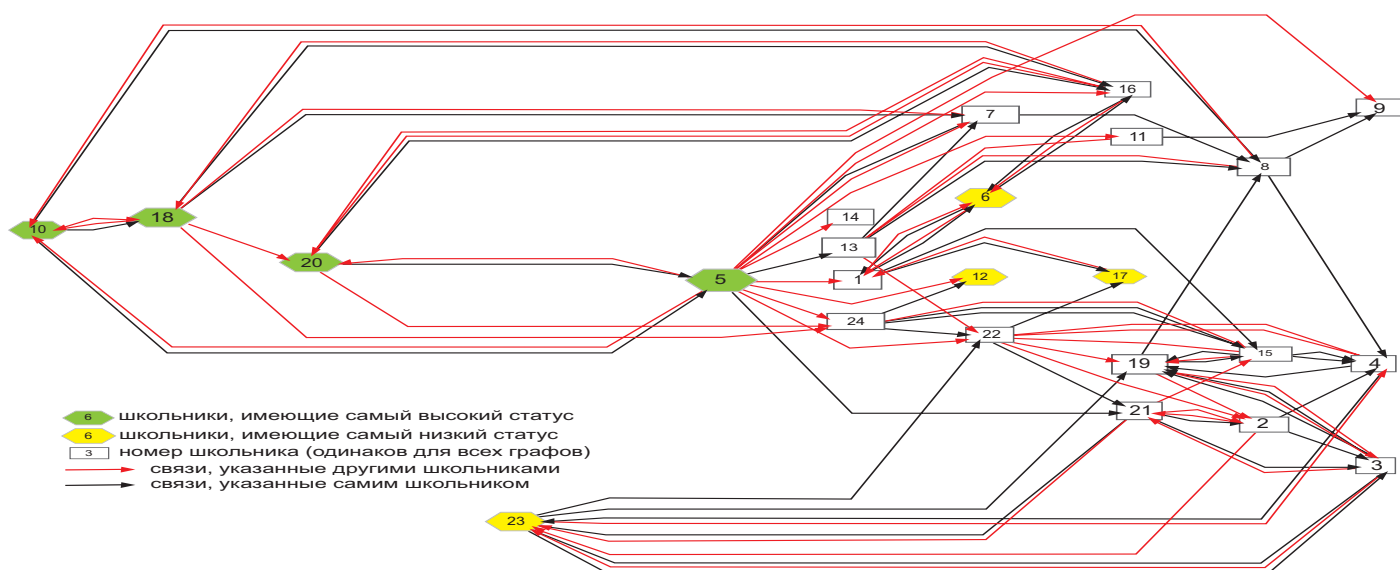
10
18
20
5
16
7
11
8
9
14
13
1
6
12
17
24
22
15
19
4
21
2
3
23

6 школьники, имеющие самый высокий статус
6 школьники, имеющие самый низкий статус
3 номер школьника (одинаков для всех графов)
связи, указанные другими школьниками
связи, указанные самим школьником